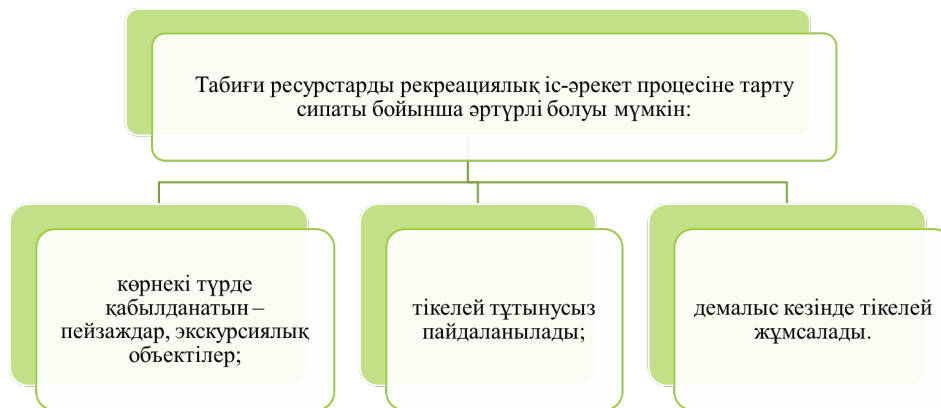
Табиғи ресурстарды рекреациялық іс-әрекет процесіне тарту сипаты бойынша әртүрлі болуы мүмкін:

көрнекі түрде қабылданатын – пейзаждар, экскурсиялық объектілер;

тікелей тұтынусыз пайдаланылады;

демалыс кезінде тікелей жұмсалады.